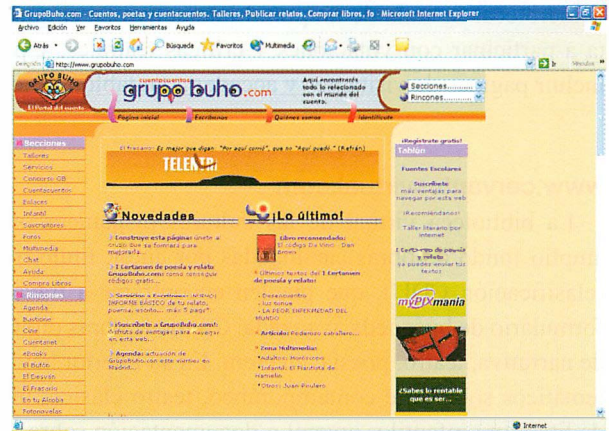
GrupoBuho.com - Cuentos, poetas y cuentacuentos. Talleres, Publicar relatos, Comprar libros, fo - Microsoft Internet Explorer

Archivo Edición Ver Favoritos Herramientas Ayuda

Atrás Búsqueda Favoritos Multimedia

Dirección http://www.grupobuho.com Ir Vínculos

GRUPO BUHO El Portal del cuento

cuentacuentos grupo buho.com

Aquí encontrarás todo lo relacionado con el mundo del cuento.

Secciones..........
Rincones..........

Página inicial Escríbenos Quiénes somos Identifícate

Secciones
Talleres
Servicios
Concurso GB
Cuentacuentos
Enlaces
Infantil
Suscriptores
Foros
Multimedia
Chat
Ayuda
Compra Libros

Rincones
Agenda
Buzones
Cine
Cuentanet
Abuelo
El Búho
El Desván
El Fractal
En tu Alcoba
Fotonovelas

El Refranero: Es mejor que digan: "Por aquí corrió", que no "Aquí quedó." (Refrán)

TELENTRI

Novedades

Construye esta página: únete al Grupo Búho...

I Certamen de poesía y relato GrupoBuho.com...

Servicios a Escritores: INFORME BÁSICO de tu relato, poema, ensayo... más 5 págs*

¡Suscríbete a GrupoBúho.com!: disfruta de ventajas para navegar en esta web.

Agenda: actuación de GrupoBúho... en Madrid.

¡Lo último!

Libro recomendado: El código Da Vinci - Dan Brown

Últimos textos del I Certamen de poesía y relato:

- Desencuentro
- Luz tenue
- LA PEOR ENFERMEDAD DEL MUNDO

Artículo: Poderoso caballero...

Zona Multimedia:
*Adultos: Horóscopo
*Infantil: El Flautista de Hamelín
*Otros: Juan Poulero

¡Regístrate gratis!
Tablón

Fuentes Escolares

Suscríbete
más ventajas para navegar por esta web

¡Recomiéndanos!

Taller literario por internet

I Certamen de poesía y relato
ya puedes enviar tus textos

myPIXmania

¿Sabes lo rentable que es ser...

Internet